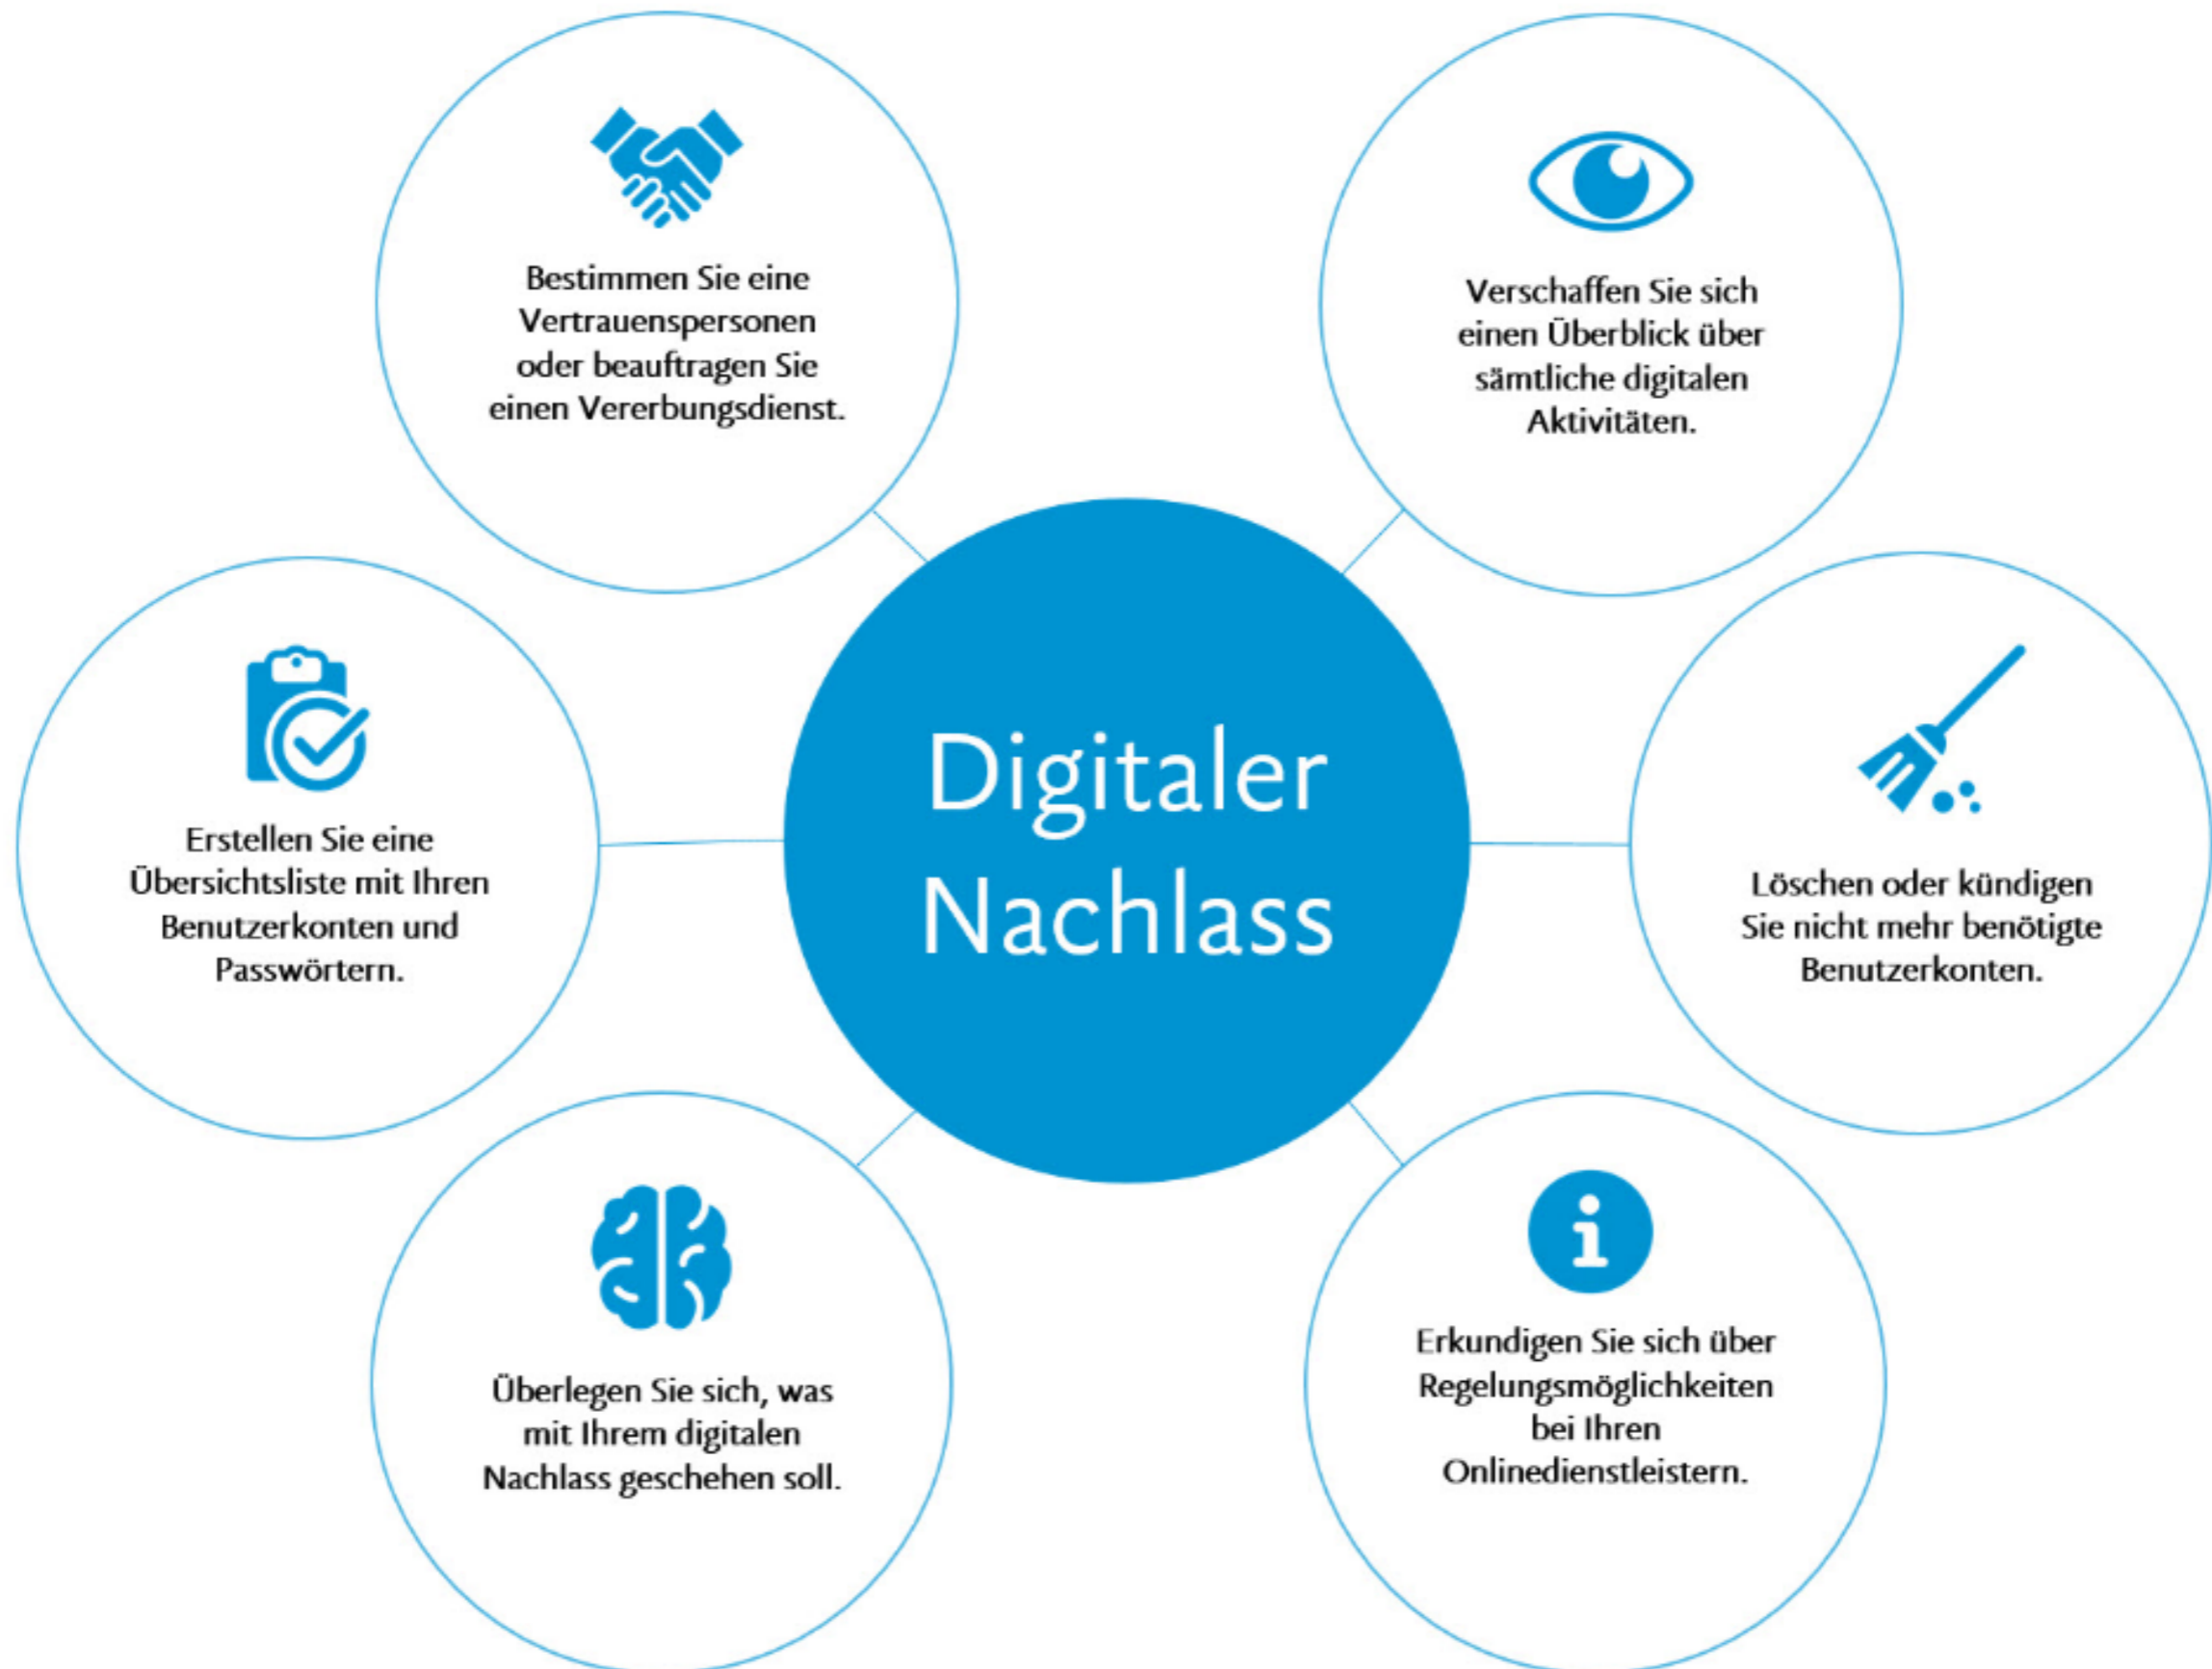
Digitaler Nachlass

Bestimmen Sie eine Vertrauenspersonen oder beauftragen Sie einen Vererbungsdienst.

Verschaffen Sie sich einen Überblick über sämtliche digitalen Aktivitäten.

Erstellen Sie eine Übersichtsliste mit Ihren Benutzerkonten und Passwörtern.

Löschen oder kündigen Sie nicht mehr benötigte Benutzerkonten.

Überlegen Sie sich, was mit Ihrem digitalen Nachlass geschehen soll.

Erkundigen Sie sich über Regelungsmöglichkeiten bei Ihren Onlinedienstleistern.